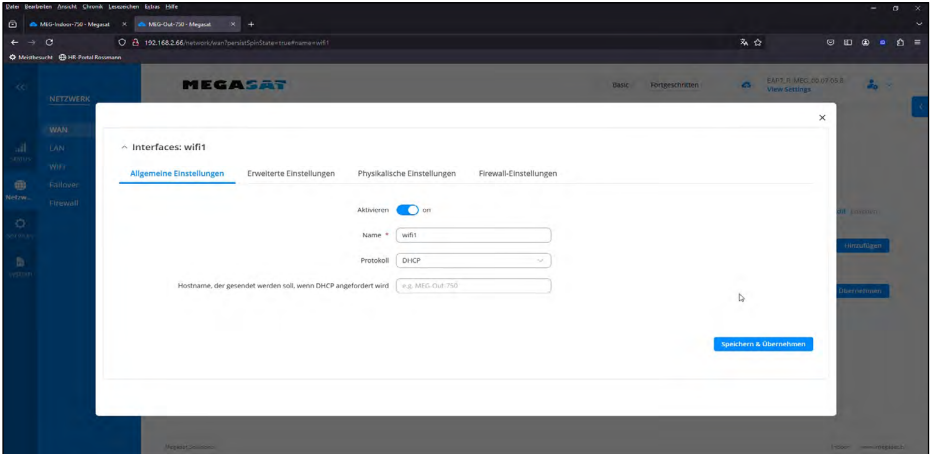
Datei Bearbeiten Ansicht Chronik Lesezeichen Extras Hilfe

MEG-Indoor-750 - Megasat × MEG-Out-750 - Megasat × +

192.168.2.66/network/wan?persistSpinState=true#name=wifi1

Meistbesucht HR-Portal Rossmann

NETZWERK

WAN
LAN
WiFi
Failover
Firewall

MEGASAT

Basic Fortgeschritten

View Settings

Interfaces: wifi1

Allgemeine Einstellungen Erweiterte Einstellungen Physikalische Einstellungen Firewall-Einstellungen

Aktivieren on

Name * wifi1

Protokoll DHCP

Hostname, der gesendet werden soll, wenn DHCP angefordert wird e.g. MEG-Out-750

Speichern & Übernehmen

Hinzufügen

Übernehmen